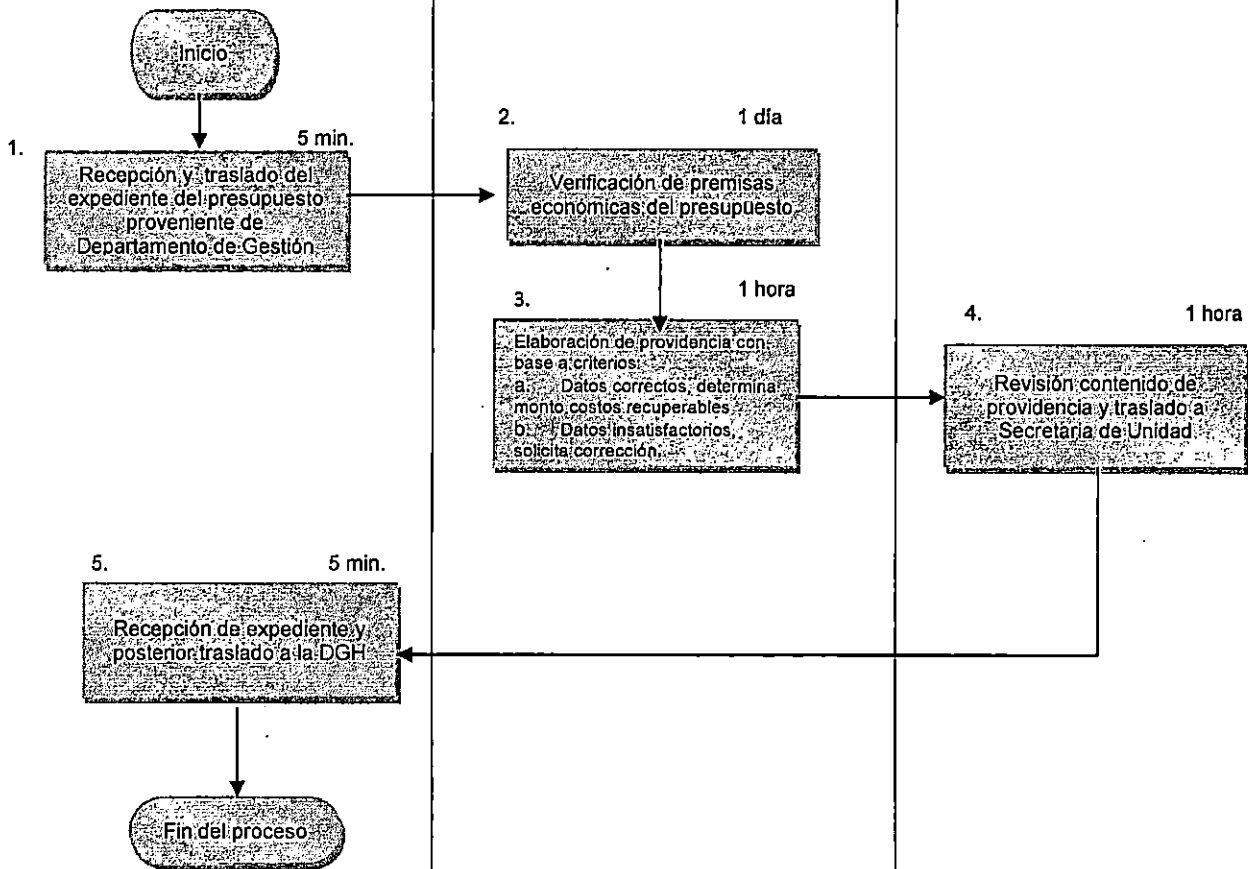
Inicio

1. 5 min.
Recepción y traslado del expediente del presupuesto proveniente de Departamento de Gestión

2. 1 día
Verificación de premisas económicas del presupuesto

3. 1 hora
Elaboración de providencia con base a criterios:
a. Datos correctos, determina monto costos recuperables
b. Datos insatisfactorios, solicita corrección.

4. 1 hora
Revisión contenido de providencia y traslado a Secretaría de Unidad

5. 5 min.
Recepción de expediente y posterior traslado a la DGH

Fin del proceso